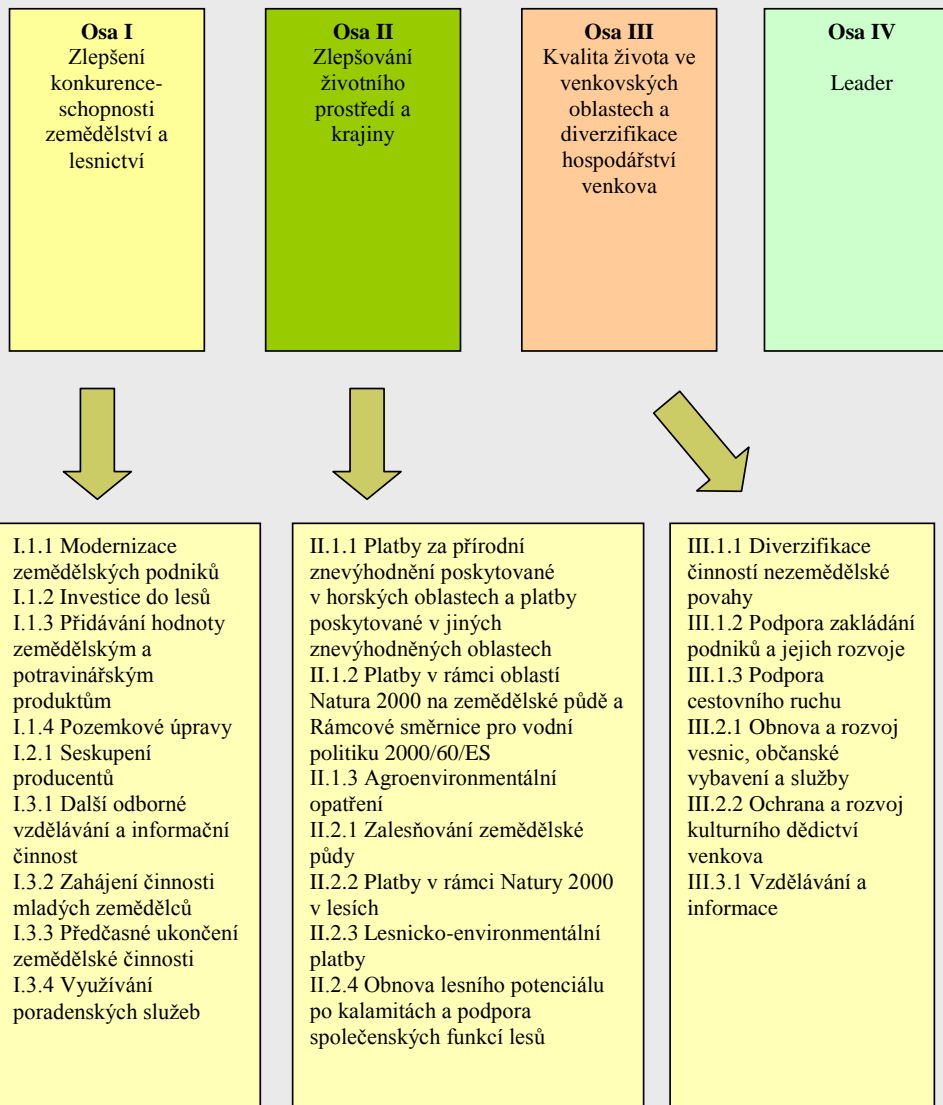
**Osa I**
Zlepšení konkurenceschopnosti zemědělství a lesnictví

**Osa II**
Zlepšování životního prostředí a krajiny

**Osa III**
Kvalita života ve venkovských oblastech a diverzifikace hospodářství venkova

**Osa IV**
Leader

I.1.1 Modernizace zemědělských podniků
I.1.2 Investice do lesů
I.1.3 Přidávání hodnoty zemědělským a potravinářským produktům
I.1.4 Pozemkové úpravy
I.2.1 Seskupení producentů
I.3.1 Další odborné vzdělávání a informační činnost
I.3.2 Zahájení činnosti mladých zemědělců
I.3.3 Předčasné ukončení zemědělské činnosti
I.3.4 Využívání poradenských služeb

II.1.1 Platby za přírodní znevýhodnění poskytované v horských oblastech a platby poskytované v jiných znevýhodněných oblastech
II.1.2 Platby v rámci oblastí Natura 2000 na zemědělské půdě a Rámcové směrnice pro vodní politiku 2000/60/ES
II.1.3 Agroenvironmentální opatření
II.2.1 Zalesňování zemědělské půdy
II.2.2 Platby v rámci Natury 2000 v lesích
II.2.3 Lesnicko-environmentální platby
II.2.4 Obnova lesního potenciálu po kalamitách a podpora společenských funkcí lesů

III.1.1 Diverzifikace činností nezemědělské povahy
III.1.2 Podpora zakládání podniků a jejich rozvoje
III.1.3 Podpora cestovního ruchu
III.2.1 Obnova a rozvoj vesnic, občanské vybavení a služby
III.2.2 Ochrana a rozvoj kulturního dědictví venkova
III.3.1 Vzdělávání a informace